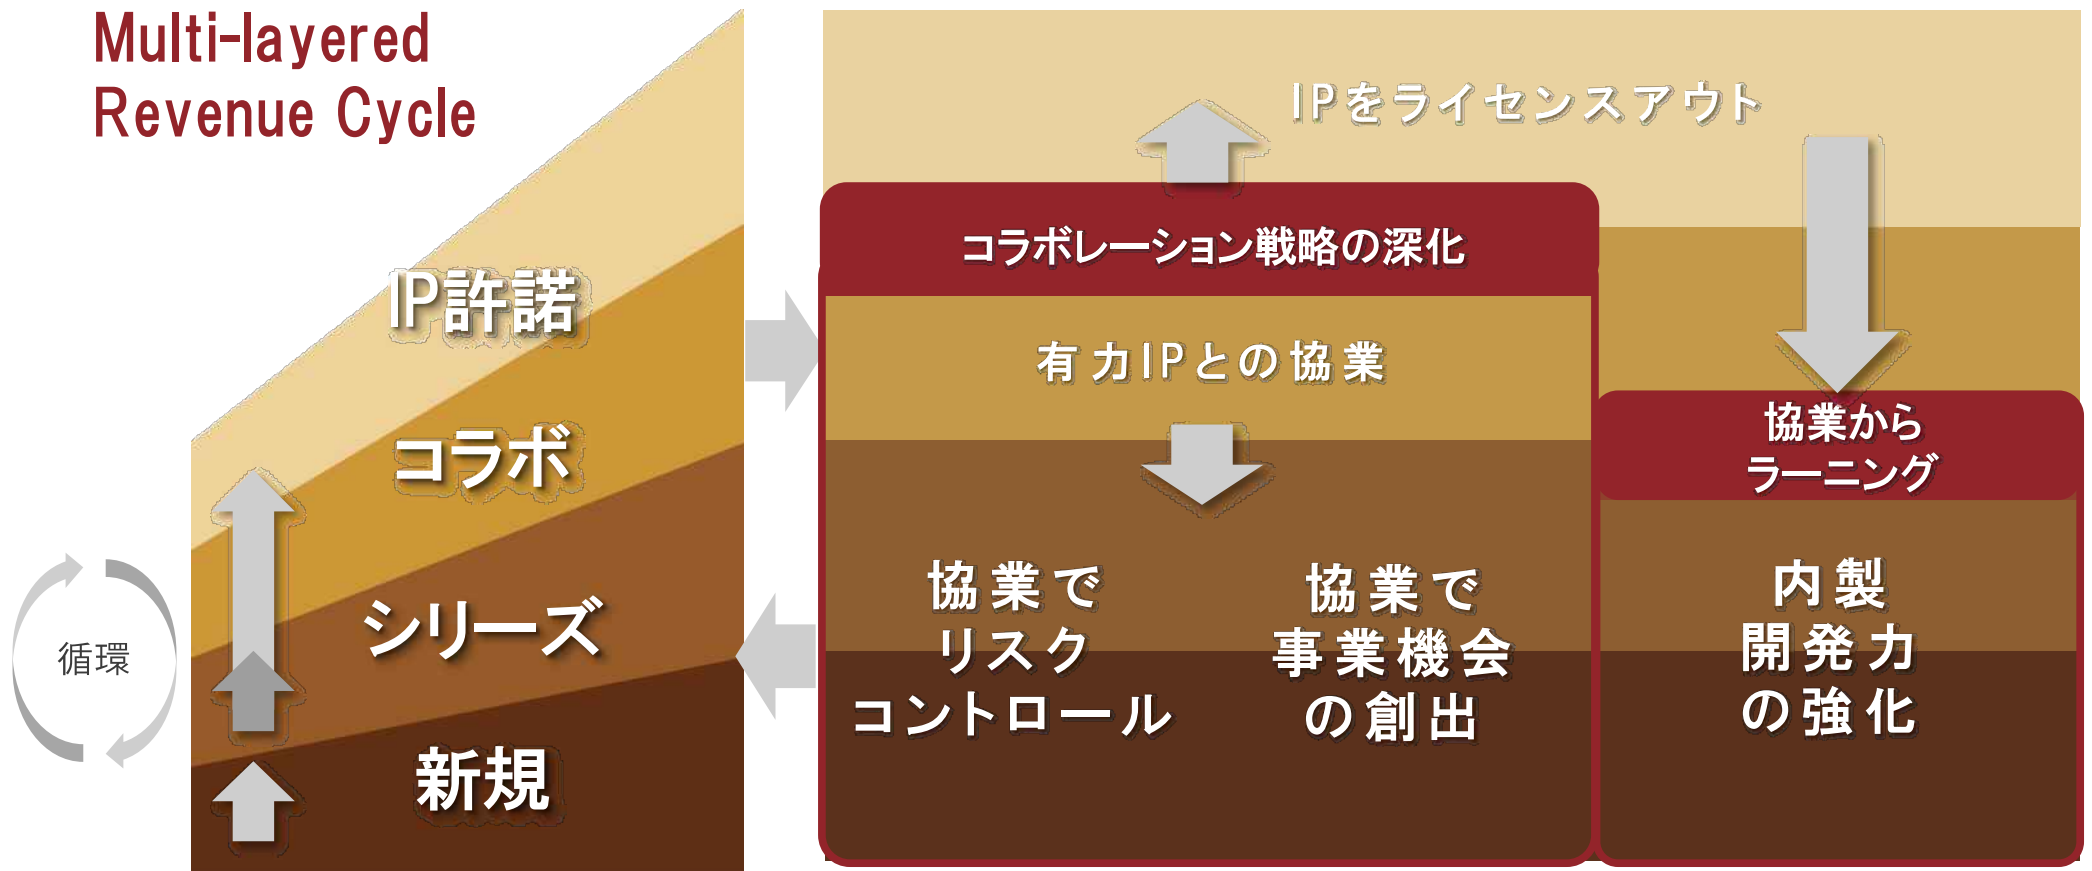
Multi-layered
Revenue Cycle

IP許諾
コラボ
シリーズ
新規

循環

IPをライセンスアウト

コラボレーション戦略の深化

有力IPとの協業

協業で
リスク
コントロール

協業で
事業機会
の創出

協業から
ラーニング

内製
開発力
の強化